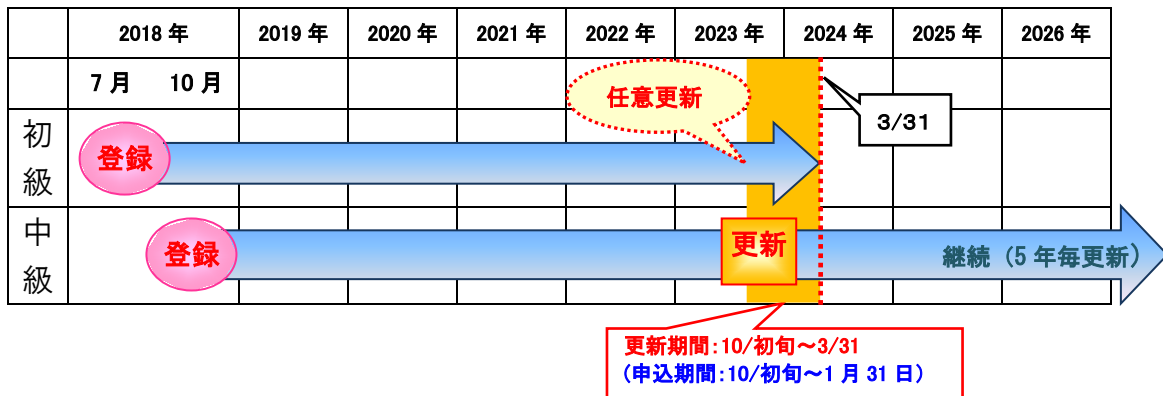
|  | 2018 年 | 2019 年 | 2020 年 | 2021 年 | 2022 年 | 2023 年 | 2024 年 | 2025 年 | 2026 年 |
|---|---|---|---|---|---|---|---|---|---|
|  | 7 月　10 月 |  |  |  |  |  |  |  |  |
| 初級 | 登録 |  |  |  | 任意更新 |  | 3/31 |  |  |
| 中級 | 登録 |  |  |  |  | 更新 |  | 継続（5 年毎更新） |  |

更新期間:10/初旬～3/31
(申込期間:10/初旬～1 月 31 日)